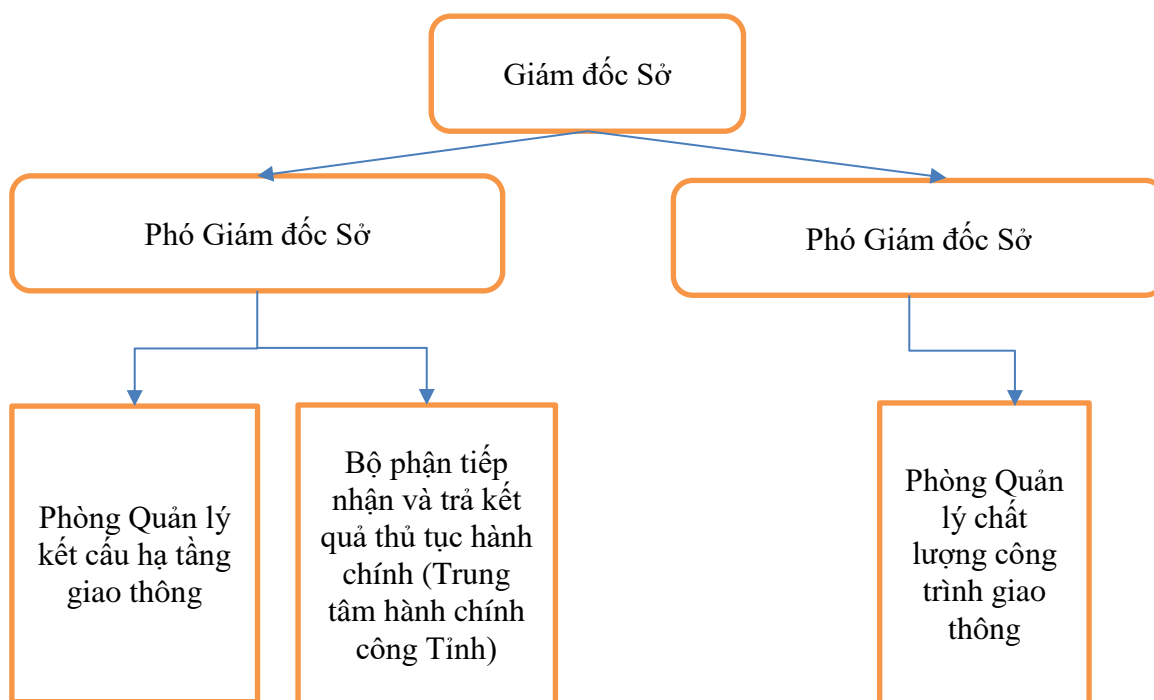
Giám đốc Sở

Phó Giám đốc Sở

Phó Giám đốc Sở

Phòng Quản lý kết cấu hạ tầng giao thông

Bộ phận tiếp nhận và trả kết quả thủ tục hành chính (Trung tâm hành chính công Tỉnh)

Phòng Quản lý chất lượng công trình giao thông